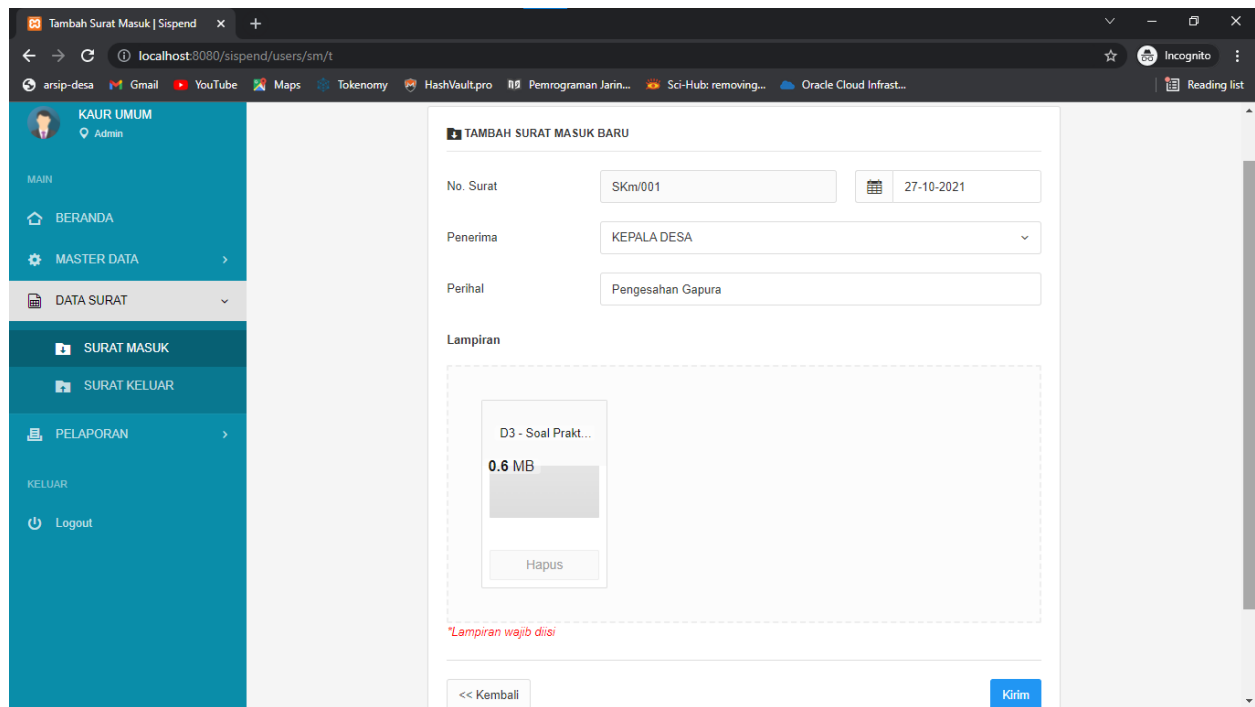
Tambah Surat Masuk | Sispend ×

localhost:8080/sispend/users/sm/t

Incognito

arsip-desa Gmail YouTube Maps Tokenomy HashVault.pro Pemrograman Jarin... Sci-Hub: removing... Oracle Cloud Infrast...

Reading list

KAUR UMUM
Admin

MAIN

BERANDA

MASTER DATA

DATA SURAT

SURAT MASUK

SURAT KELUAR

PELAPORAN

KELUAR

Logout

TAMBAH SURAT MASUK BARU

No. Surat SKm/001 27-10-2021

Penerima KEPALA DESA

Perihal Pengesahan Gapura

Lampiran

D3 - Soal Prakt...

0.6 MB

Hapus

*Lampiran wajib diisi

<< Kembali

Kirim